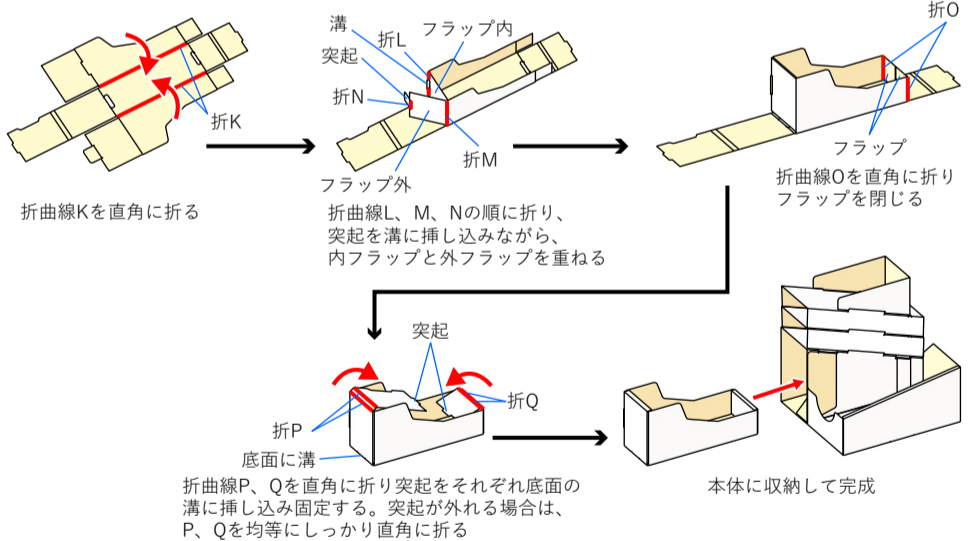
折K

折曲線Kを直角に折る

溝
折L
フラップ内
突起
折N
折M
フラップ外

折曲線L、M、Nの順に折り、突起を溝に挿し込みながら、内フラップと外フラップを重ねる

折O
フラップ

折曲線Oを直角に折りフラップを閉じる

突起
折P
折Q
底面に溝

折曲線P、Qを直角に折り突起をそれぞれ底面の溝に挿し込み固定する。突起が外れる場合は、P、Qを均等にしっかり直角に折る

本体に収納して完成